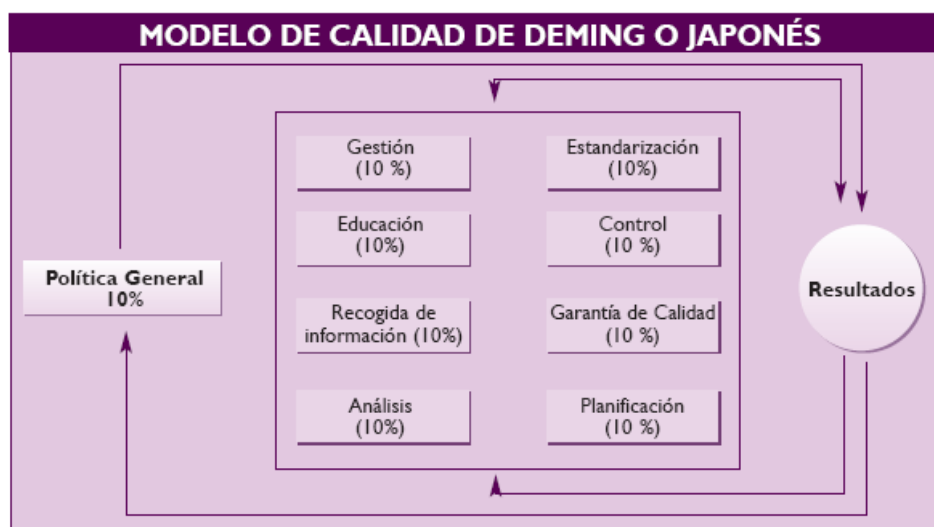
MODELO DE CALIDAD DE DEMING O JAPONÉS

Política General
10%

Gestión
(10 %)

Estandarización
(10%)

Educación
(10%)

Control
(10 %)

Recogida de información (10%)

Garantía de Calidad
(10 %)

Análisis
(10%)

Planificación
(10 %)

Resultados